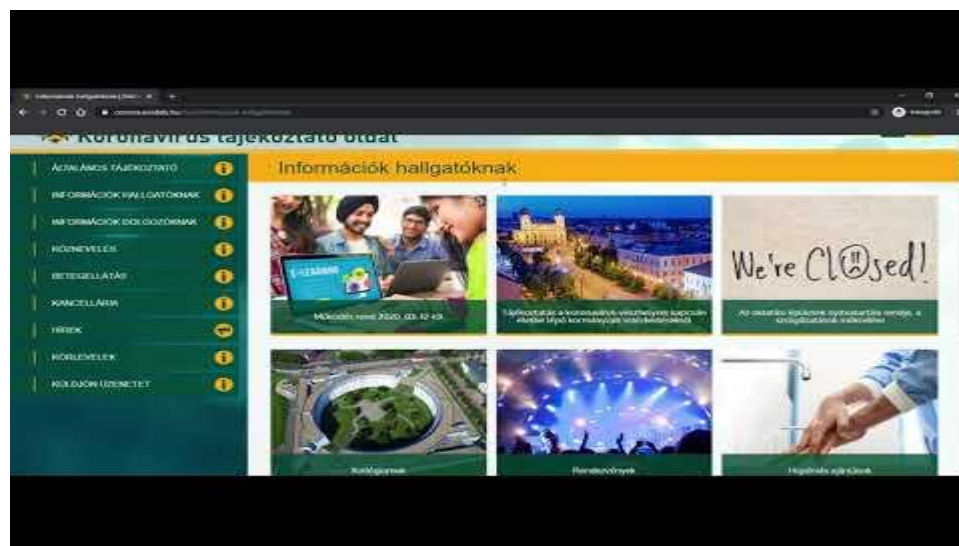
Koronavírus tájékoztató oldal

ÁLTALÁNOS TÁJÉKOZTATÓ
INFORMÁCIÓK HALLGATÓKNAK
INFORMÁCIÓK DOLGOZÓKNAK
KÖZNEVELÉS
BETEGELLÁTÁS
KANCELLÁRIA
HÍREK
KÖRLEVELEK
KÜLDJÖN ÜZENETET

Információk hallgatóknak

E-LEARNING

Működés rendje 2020. 03. 12-től

Tájékoztatás a koronavírus-veszélyhez kapcsolódó életbe lépő kormányzati intézkedésekről

We're Cl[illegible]sed!

Az oktatási épületek nyitvatartási rendje, a szolgáltatások működése

Kollégiumok

Rendezvények

Higiéniás ajánlások